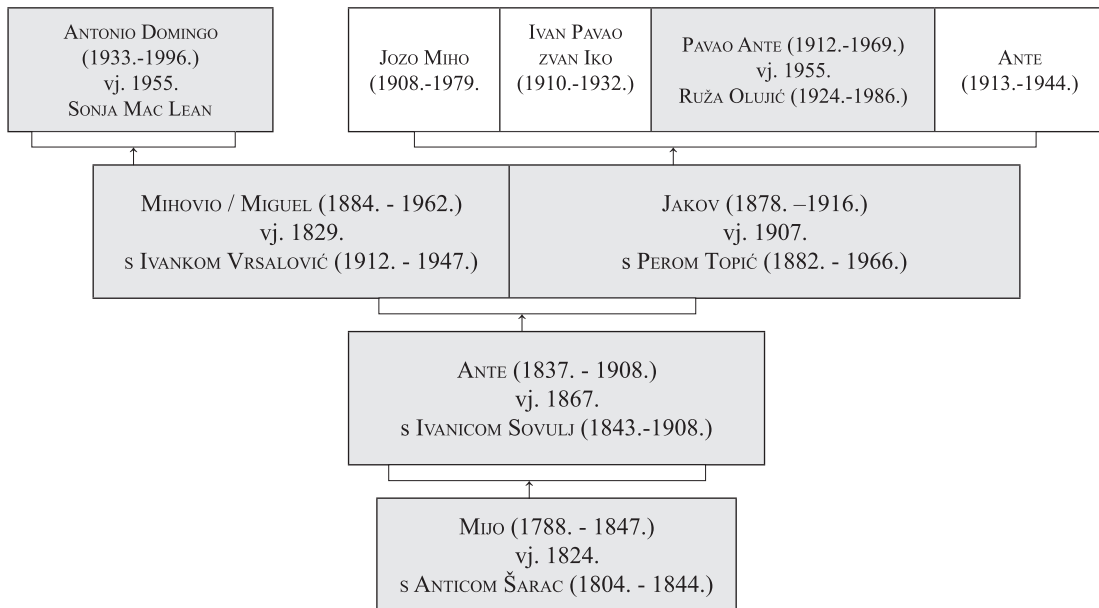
Antonio Domingo
(1933.-1996.)
vj. 1955.
Sonja Mac Lean

Jozo Miho
(1908.-1979.

Ivan Pavao
zvan Iko
(1910.-1932.)

Pavao Ante (1912.-1969.)
vj. 1955.
Ruža Olujić (1924.-1986.)

Ante
(1913.-1944.)

Mihovio / Miguel (1884. - 1962.)
vj. 1829.
s Ivankom Vrsalović (1912. - 1947.)

Jakov (1878. –1916.)
vj. 1907.
s Perom Topić (1882. - 1966.)

Ante (1837. - 1908.)
vj. 1867.
s Ivanicom Sovulj (1843.-1908.)

Mijo (1788. - 1847.)
vj. 1824.
s Anticom Šarac (1804. - 1844.)